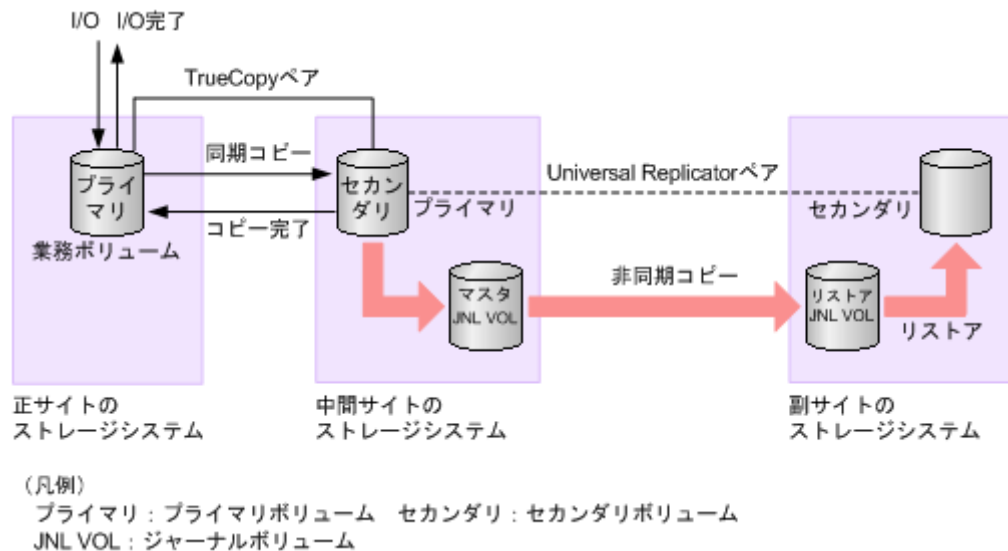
I/O I/O完了

TrueCopyペア

同期コピー

プライマリ

セカンダリ

プライマリ

コピー完了

業務ボリューム

Universal Replicatorペア

セカンダリ

マスタ JNL VOL

非同期コピー

リストア JNL VOL

リストア

正サイトの ストレージシステム

中間サイトの ストレージシステム

副サイトの ストレージシステム

（凡例）
プライマリ：プライマリボリューム　セカンダリ：セカンダリボリューム
JNL VOL：ジャーナルボリューム